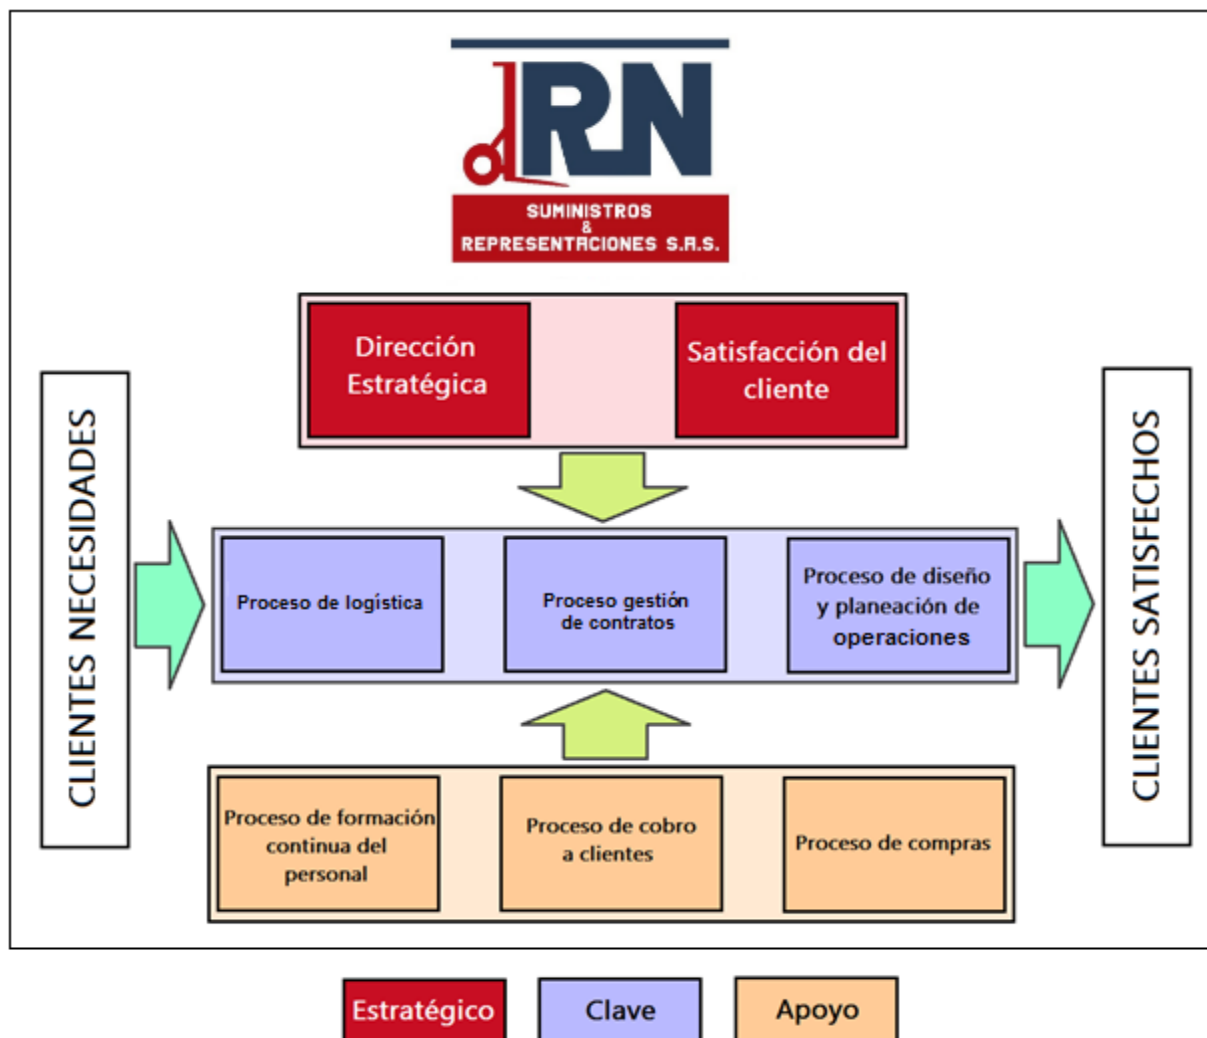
RN
SUMINISTROS
&
REPRESENTACIONES S.A.S.

CLIENTES NECESIDADES

Dirección Estratégica

Satisfacción del cliente

Proceso de logística

Proceso gestión de contratos

Proceso de diseño y planeación de operaciones

Proceso de formación continua del personal

Proceso de cobro a clientes

Proceso de compras

CLIENTES SATISFECHOS

Estratégico

Clave

Apoyo